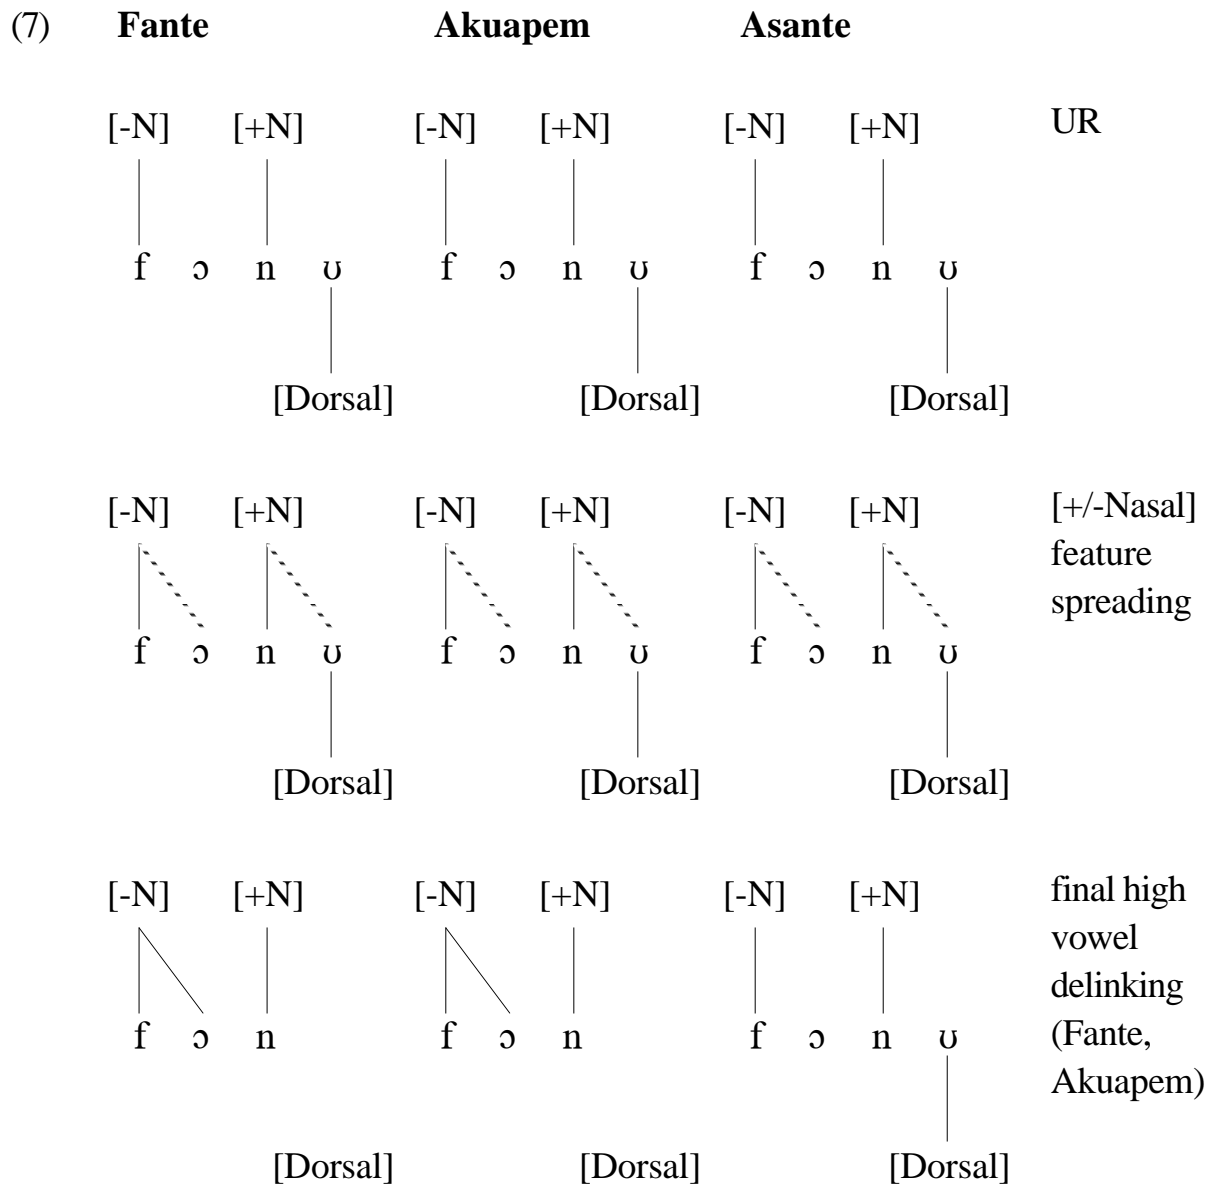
(7) **Fante** **Akuapem** **Asante**

[-N] [+N] [-N] [+N] [-N] [+N] UR

f ɔ n ʊ f ɔ n ʊ f ɔ n ʊ

[Dorsal] [Dorsal] [Dorsal]

[-N] [+N] [-N] [+N] [-N] [+N] [+/-Nasal] feature spreading

f ɔ n ʊ f ɔ n ʊ f ɔ n ʊ

[Dorsal] [Dorsal] [Dorsal]

[-N] [+N] [-N] [+N] [-N] [+N] final high vowel delinking (Fante, Akuapem)

f ɔ n f ɔ n f ɔ n ʊ

[Dorsal] [Dorsal] [Dorsal]